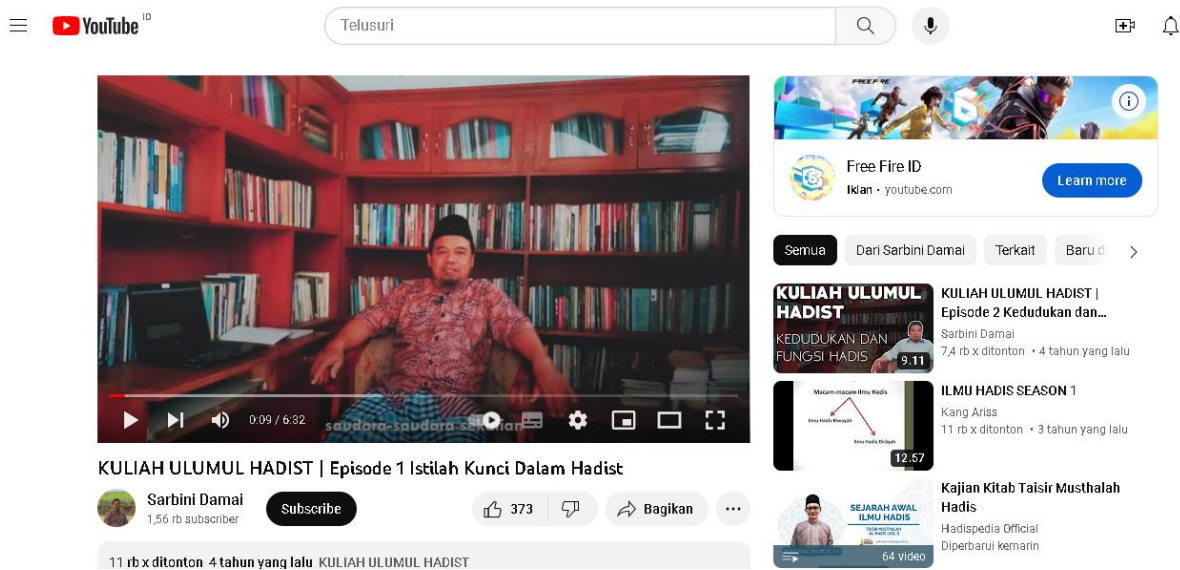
YouTube ID

Telusuri

0:09 / 6:32

saudara-saudara sekalian

KULIAH ULUMUL HADIST | Episode 1 Istilah Kunci Dalam Hadist

Sarbini Damai
1,56 rb subscriber

Subscribe

373

Bagikan

11 rb x ditonton 4 tahun yang lalu KULIAH ULUMUL HADIST

FREE FIRE

Free Fire ID
Iklan · youtube.com

Learn more

Semua | Dari Sarbini Damai | Terkait | Baru d

KULIAH ULUMUL HADIST
KEDUDUKAN DAN FUNGSI HADIS
9.11
KULIAH ULUMUL HADIST | Episode 2 Kedudukan dan...
Sarbini Damai
7,4 rb x ditonton • 4 tahun yang lalu

Macam-macam Ilmu Hadis
Ilmu Hadis Riwayah
Ilmu Hadis Dirayah
12.57
ILMU HADIS SEASON 1
Kang Ariss
11 rb x ditonton • 3 tahun yang lalu

SEJARAH AWAL ILMU HADIS
64 video
Kajian Kitab Taisir Musthalah Hadis
Hadispedia Official
Diperbarui kemarin